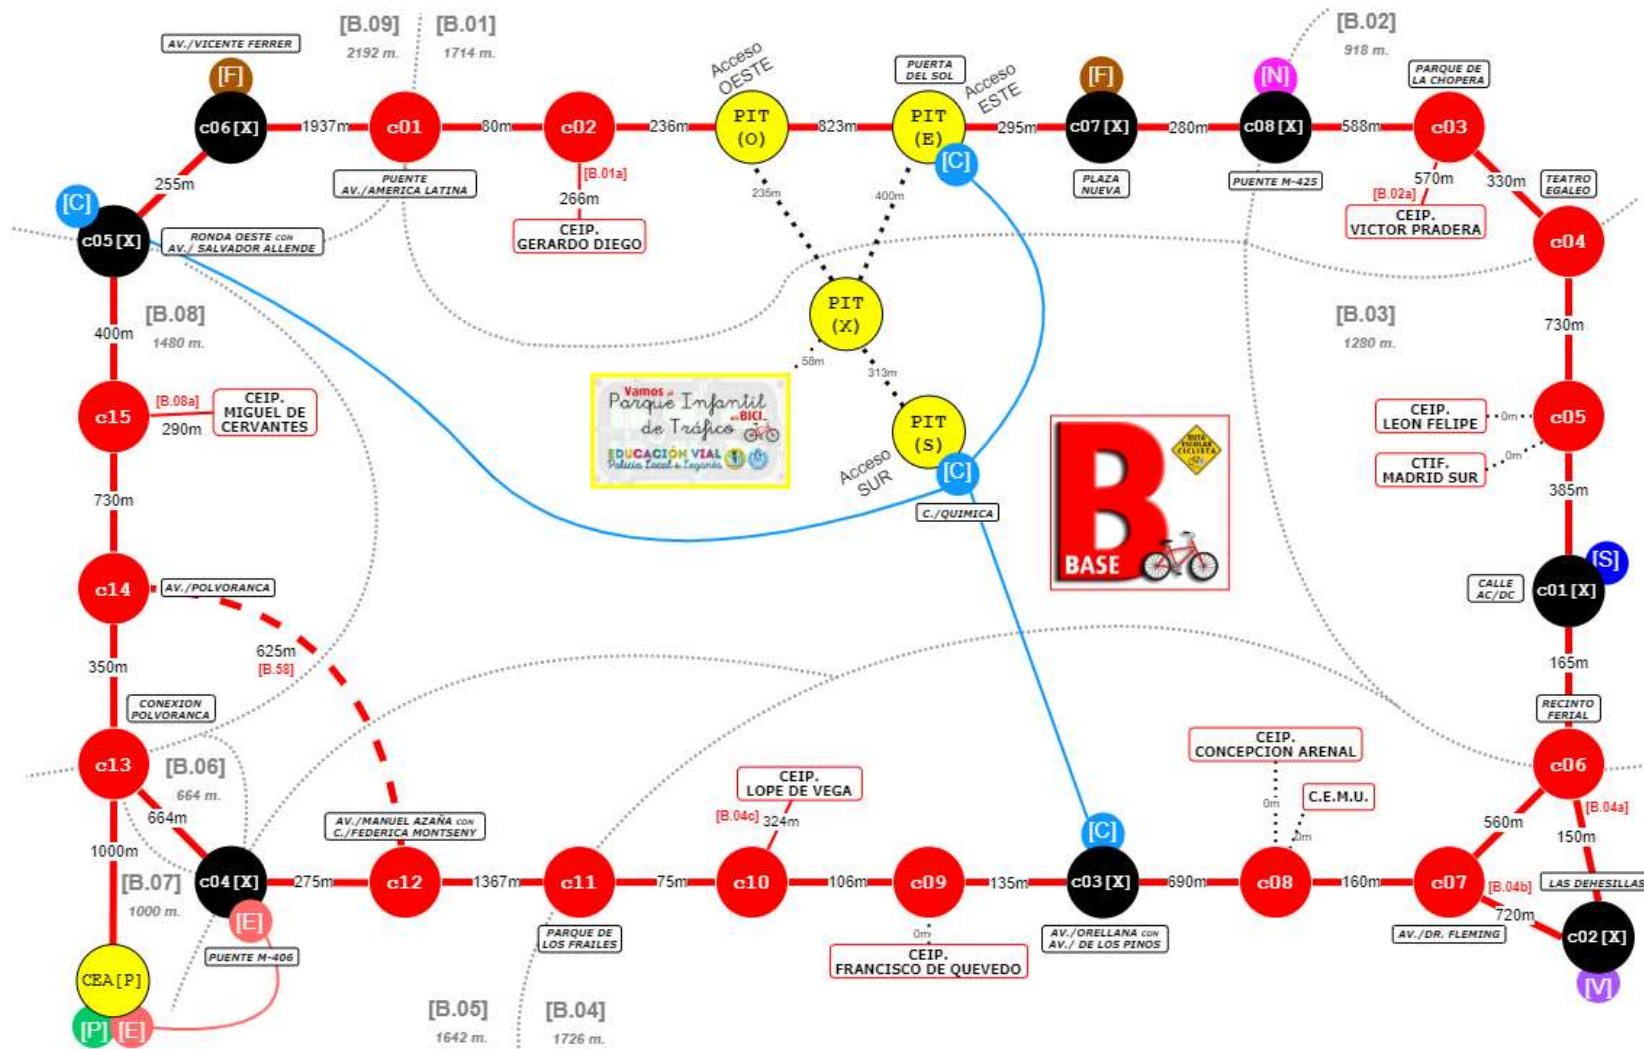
[B.09]
2192 m.
[B.01]
1714 m.
[B.02]
918 m.

AV./VICENTE FERRER
[F]
c06 [X]
1937m
c01
80m
c02
236m
PIT (O)
Acceso OESTE
823m
PIT (E)
PUERTA DEL SOL
Acceso ESTE
295m
[F]
c07 [X]
280m
[N]
c08 [X]
588m
PARQUE DE LA CHOPERA
c03

255m
[C]
c05 [X]
RONDA OESTE CON AV./ SALVADOR ALLENDE
PUENTE AV./AMERICA LATINA
[B.01a]
266m
CEIP. GERARDO DIEGO
235m
400m
[C]
PLAZA NUEVA
PUENTE M-425
570m
[B.02a]
CEIP. VICTOR PRADERA
330m
TEATRO EGALEO
c04

400m
[B.08]
1480 m.
PIT (X)
[B.03]
1280 m.
730m

c15
[B.08a]
290m
CEIP. MIGUEL DE CERVANTES
58m
313m
Vamos al Parque Infantil en BICI de Tráfico
EDUCACIÓN VIAL
Policía Local de Leganés
PIT (S)
Acceso SUR
[C]
C./QUIMICA
BASE
CEIP. LEON FELIPE
0m
c05
CTIF. MADRID SUR
0m
385m

730m
c14
AV./POLVORANCA
625m
[B.58]
350m
CALLE AC/DC
c01 [X]
[S]
165m
RECINTO FERIAL

CONEXION POLVORANCA
c13
[B.06]
664 m.
664m
CEIP. CONCEPCION ARENAL
CEIP. LOPE DE VEGA
[B.04c]
324m
0m
C.E.M.U.
0m
c06
[B.04a]
560m
150m

1000m
AV./MANUEL AZAÑA CON C./FEDERICA MONTSENY
[C]
[B.07]
1000 m.
c04 [X]
275m
c12
1367m
c11
75m
c10
106m
c09
135m
c03 [X]
690m
c08
160m
c07
[B.04b]
LAS DEHESILLAS
720m
c02 [X]
[E]
PUENTE M-406
PARQUE DE LOS FRAILES
0m
CEIP. FRANCISCO DE QUEVEDO
AV./ORELLANA CON AV./ DE LOS PINOS
AV./DR. FLEMING
[V]
CEA [P]
[P] [E]
[B.05]
1642 m.
[B.04]
1726 m.